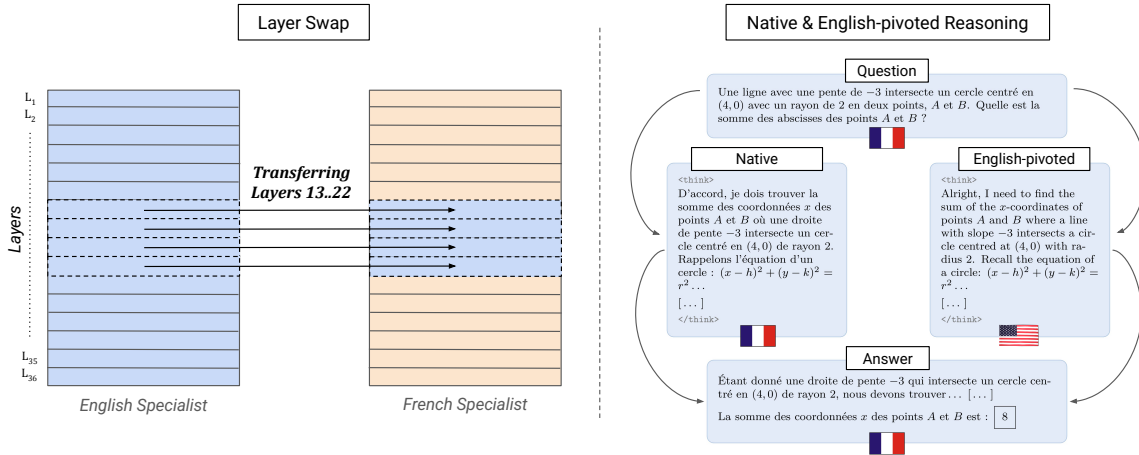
Layer Swap

$L_1$
$L_2$
Layers
$L_{35}$
$L_{36}$

Transferring Layers 13..22

English Specialist

French Specialist

Native & English-pivoted Reasoning

Question

Une ligne avec une pente de $-3$ intersecte un cercle centré en $(4, 0)$ avec un rayon de 2 en deux points, $A$ et $B$. Quelle est la somme des abscisses des points $A$ et $B$ ?

Native

<think>
D'accord, je dois trouver la somme des coordonnées $x$ des points $A$ et $B$ où une droite de pente $-3$ intersecte un cercle centré en $(4, 0)$ de rayon 2. Rappelons l'équation d'un cercle : $(x-h)^2 + (y-k)^2 = r^2 \ldots$
[ . . . ]
</think>

English-pivoted

<think>
Alright, I need to find the sum of the $x$-coordinates of points $A$ and $B$ where a line with slope $-3$ intersects a circle centred at $(4, 0)$ with radius 2. Recall the equation of a circle: $(x-h)^2 + (y-k)^2 = r^2 \ldots$
[ . . . ]
</think>

Answer

Étant donné une droite de pente $-3$ qui intersecte un cercle centré en $(4, 0)$ de rayon 2, nous devons trouver . . . [ . . . ]

La somme des coordonnées $x$ des points $A$ et $B$ est : 8